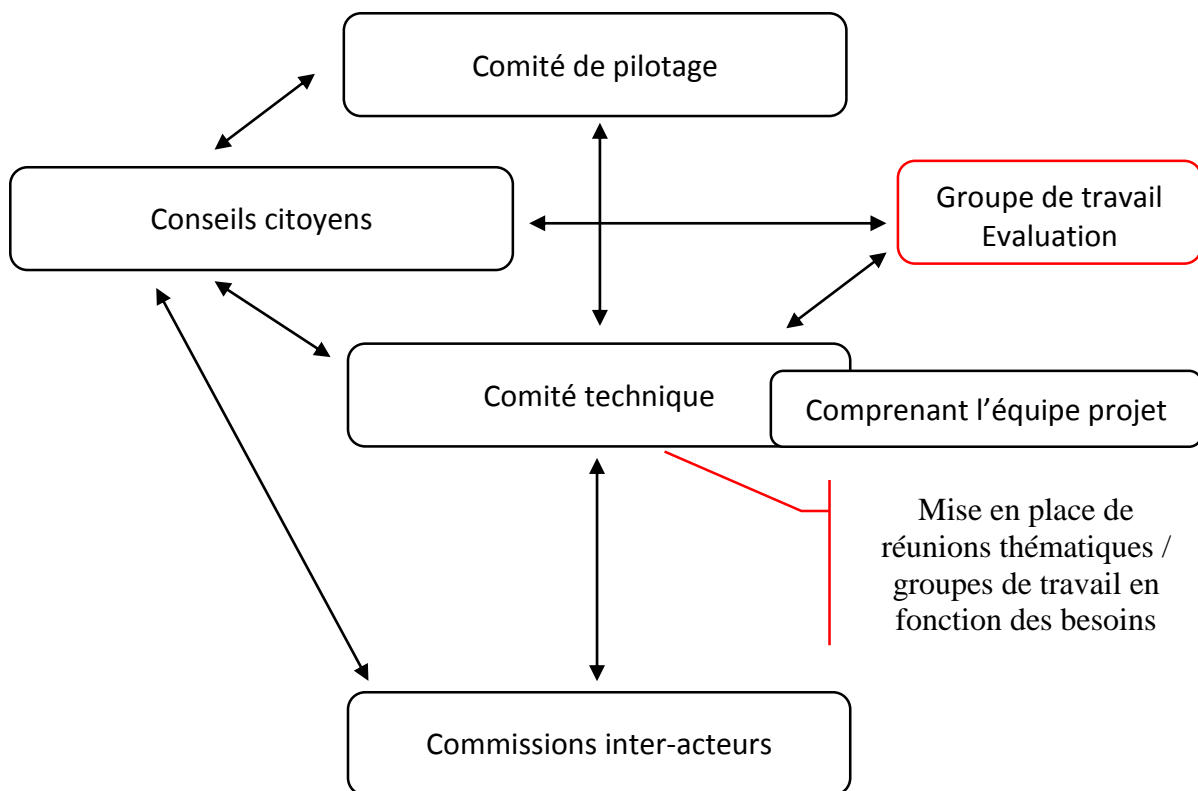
Comité de pilotage

Conseils citoyens

Groupe de travail Evaluation

Comité technique

Comprenant l’équipe projet

Mise en place de réunions thématiques / groupes de travail en fonction des besoins

Commissions inter-acteurs